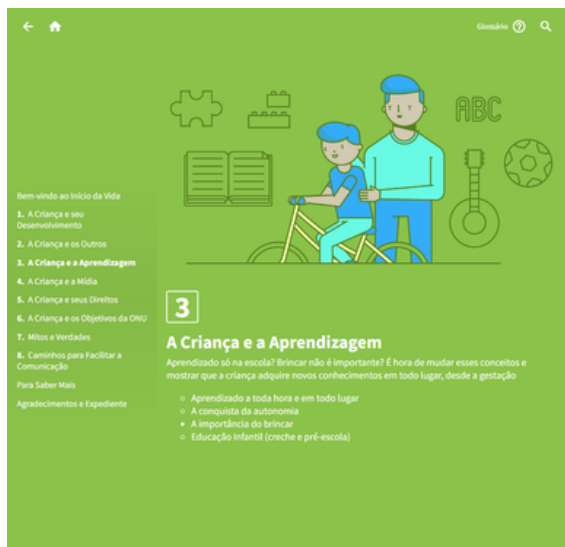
Glossário

ABC

Bem-vindo ao Início da Vida

1. A Criança e seu Desenvolvimento

2. A Criança e os Outros

3. A Criança e a Aprendizagem

4. A Criança e a Mídia

5. A Criança e seus Direitos

6. A Criança e os Objetivos da ONU

7. Mitos e Verdades

8. Caminhos para Facilitar a Comunicação

Para Saber Mais

Agradecimentos e Expediente

3

A Criança e a Aprendizagem

Aprendizado só na escola? Brincar não é importante? É hora de mudar esses conceitos e mostrar que a criança adquire novos conhecimentos em todo lugar, desde a gestação

- Aprendizado a toda hora e em todo lugar
- A conquista da autonomia
- A importância do brincar
- Educação Infantil (creche e pré-escola)